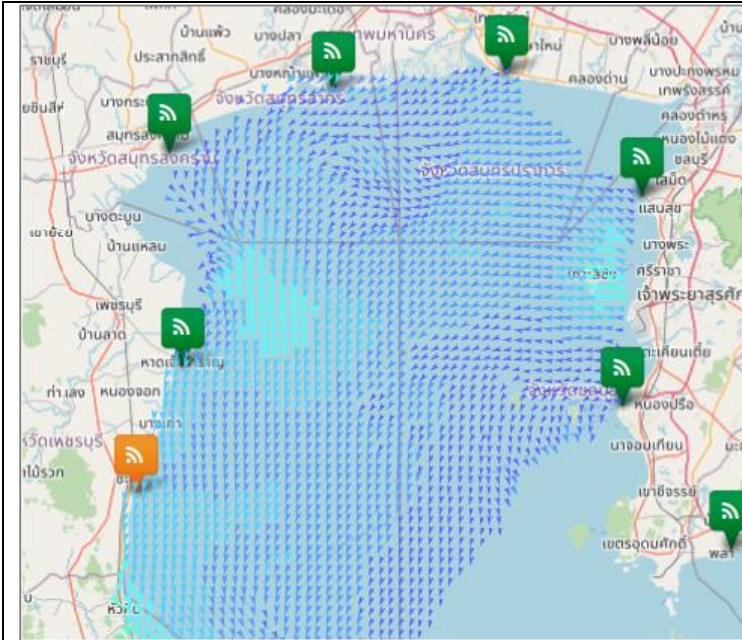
บ้านแพ้ว
คลองมะเดื่อ
บางปลา
กรุงเทพมหานคร
ใหม่
บางพลีน้อย
ราชบุรี
ประสาทสิทธิ์
บางหญ้าแพรก
คลองด่าน
บางปะกงพรหม
จังหวัดสมุทรสาคร
เทพรังสรรค์
ยี่สินสีห์
บางกระ
คลองตำหรุ
สมุทรสงคราม
หนองไม้แดง
จังหวัดสมุทรสงคราม
ชลบุรี
จังหวัดสมุทรปราการ
แสนสุข
บางตะบูน
เขาย้อย
บ้านแหลม
บางพระ
เกาะสีชัง
ศรีราชา
เพชรบุรี
เจ้าพระยาสุรศักดิ์
บ้านลาด
หาดเจ้าสำราญ
ตะเคียนเตี้ย
ท่าเลง
หนองจอก
จังหวัดชลบุรี
หนองปรือ
บางเก่า
จังหวัดเพชรบุรี
บางละมุง
ห้วยไผ่
นาจอมเทียน
เขาชีจรรย์
เขตรอุดมศักดิ์
พลา
หัวหิน